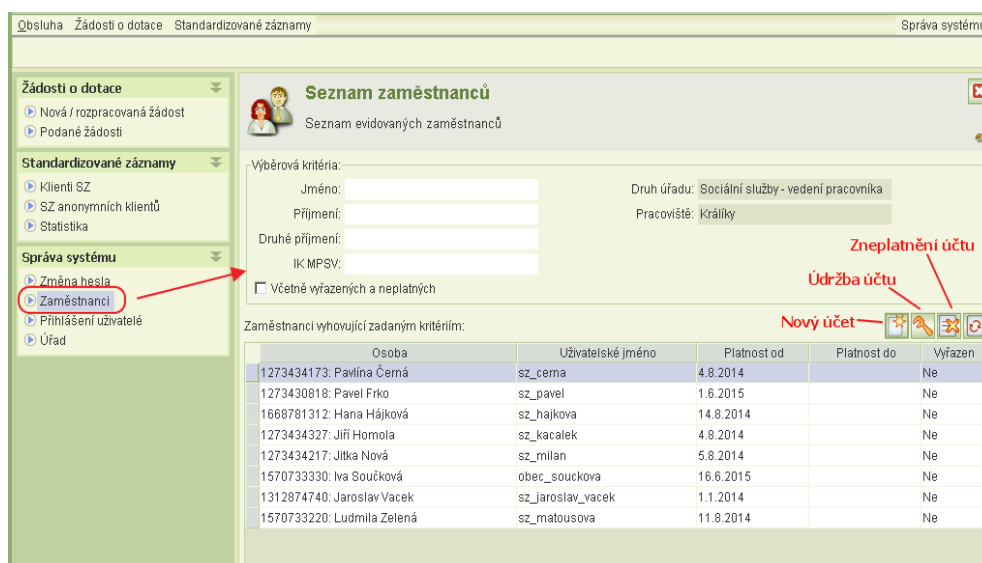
Obsluha Žádosti o dotace Standardizované záznamy Správa systému

Žádosti o dotace
Nová / rozpracovaná žádost
Podané žádosti

Standardizované záznamy
Klienti SZ
SZ anonymních klientů
Statistika

Správa systému
Změna hesla
Zaměstnanci
Přihlášení uživatelé
Úřad

Seznam zaměstnanců
Seznam evidovaných zaměstnanců

Výběrová kritéria:
Jméno:
Příjmení:
Druhé příjmení:
IK MPSV:
Včetně vyřazených a neplatných

Druh úřadu: Sociální služby - vedení pracovníka
Pracoviště: Králíky

Zneplatnění účtu
Údržba účtu
Nový účet

Zaměstnanci vyhovující zadaným kritériím:

| Osoba | Uživatelské jméno | Platnost od | Platnost do | Vyřazen |
|---|---|---|---|---|
| 1273434173: Pavlína Černá | sz_cerna | 4.8.2014 | | Ne |
| 1273430818: Pavel Frko | sz_pavel | 1.6.2015 | | Ne |
| 1668781312: Hana Hájková | sz_hajkova | 14.8.2014 | | Ne |
| 1273434327: Jiří Homola | sz_kacalek | 4.8.2014 | | Ne |
| 1273434217: Jitka Nová | sz_milan | 5.8.2014 | | Ne |
| 1570733330: Iva Součková | obec_souckova | 16.6.2015 | | Ne |
| 1312874740: Jaroslav Vacek | sz_jaroslav_vacek | 1.1.2014 | | Ne |
| 1570733220: Ludmila Zelená | sz_matousova | 11.8.2014 | | Ne |